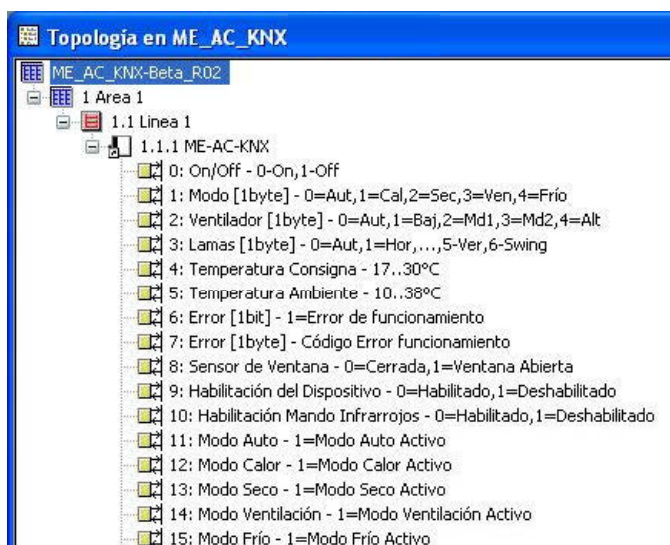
Topología en ME_AC_KNX

ME_AC_KNX-Beta_R02
1 Area 1
1.1 Linea 1
1.1.1 ME-AC-KNX
0: On/Off - 0-On,1-Off
1: Modo [1byte] - 0=Aut,1=Cal,2=Sec,3=Ven,4=Frío
2: Ventilador [1byte] - 0=Aut,1=Baj,2=Md1,3=Md2,4=Alt
3: Lamas [1byte] - 0=Aut,1=Hor,...,5-Ver,6-Swing
4: Temperatura Consigna - 17..30ºC
5: Temperatura Ambiente - 10..38ºC
6: Error [1bit] - 1=Error de funcionamiento
7: Error [1byte] - Código Error funcionamiento
8: Sensor de Ventana - 0=Cerrada,1=Ventana Abierta
9: Habilitación del Dispositivo - 0=Habilitado,1=Deshabilitado
10: Habilitación Mando Infrarrojos - 0=Habilitado,1=Deshabilitado
11: Modo Auto - 1=Modo Auto Activo
12: Modo Calor - 1=Modo Calor Activo
13: Modo Seco - 1=Modo Seco Activo
14: Modo Ventilación - 1=Modo Ventilación Activo
15: Modo Frío - 1=Modo Frío Activo